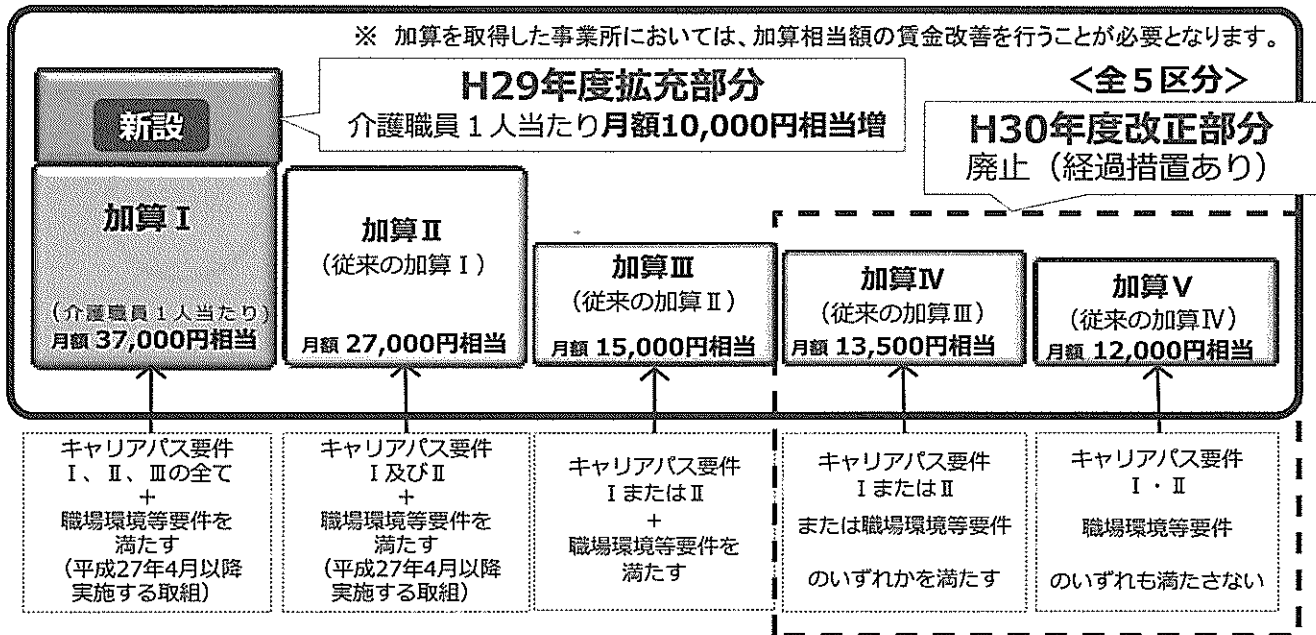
※ 加算を取得した事業所においては、加算相当額の賃金改善を行うことが必要となります。

新設

H29年度拡充部分
介護職員１人当たり月額10,000円相当増

<全５区分>

H30年度改正部分
廃止（経過措置あり）

加算Ⅰ
（介護職員１人当たり）
月額 37,000円相当

加算Ⅱ
（従来の加算Ⅰ）
月額 27,000円相当

加算Ⅲ
（従来の加算Ⅱ）
月額 15,000円相当

加算Ⅳ
（従来の加算Ⅲ）
月額 13,500円相当

加算Ⅴ
（従来の加算Ⅳ）
月額 12,000円相当

キャリアパス要件
Ⅰ、Ⅱ、Ⅲの全て
＋
職場環境等要件を満たす
（平成27年4月以降実施する取組）

キャリアパス要件
Ⅰ及びⅡ
＋
職場環境等要件を満たす
（平成27年4月以降実施する取組）

キャリアパス要件
ⅠまたはⅡ
＋
職場環境等要件を満たす

キャリアパス要件
ⅠまたはⅡ
または職場環境等要件
のいずれかを満たす

キャリアパス要件
Ⅰ・Ⅱ
職場環境等要件
のいずれも満たさない